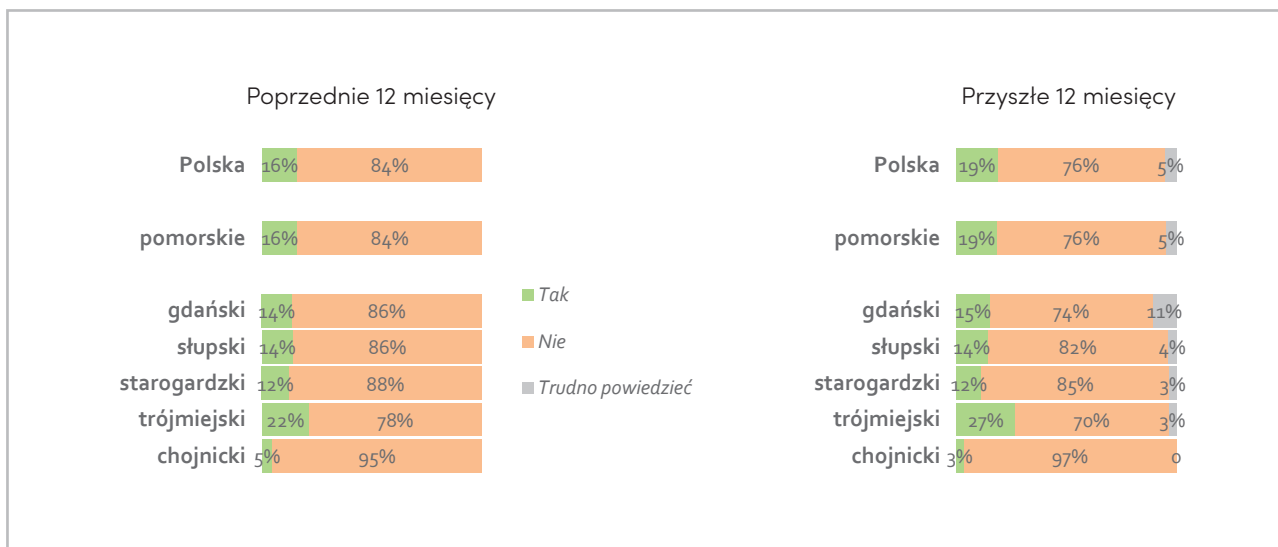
Poprzednie 12 miesięcy

| | Tak | Nie |
|---|---|---|
| Polska | 16% | 84% |
| pomorskie | 16% | 84% |
| gdański | 14% | 86% |
| słupski | 14% | 86% |
| starogardzki | 12% | 88% |
| trójmiejski | 22% | 78% |
| chojnicki | 5% | 95% |

Tak
Nie
Trudno powiedzieć

Przyszłe 12 miesięcy

| | Tak | Nie | Trudno powiedzieć |
|---|---|---|---|
| Polska | 19% | 76% | 5% |
| pomorskie | 19% | 76% | 5% |
| gdański | 15% | 74% | 11% |
| słupski | 14% | 82% | 4% |
| starogardzki | 12% | 85% | 3% |
| trójmiejski | 27% | 70% | 3% |
| chojnicki | 3% | 97% | 0 |